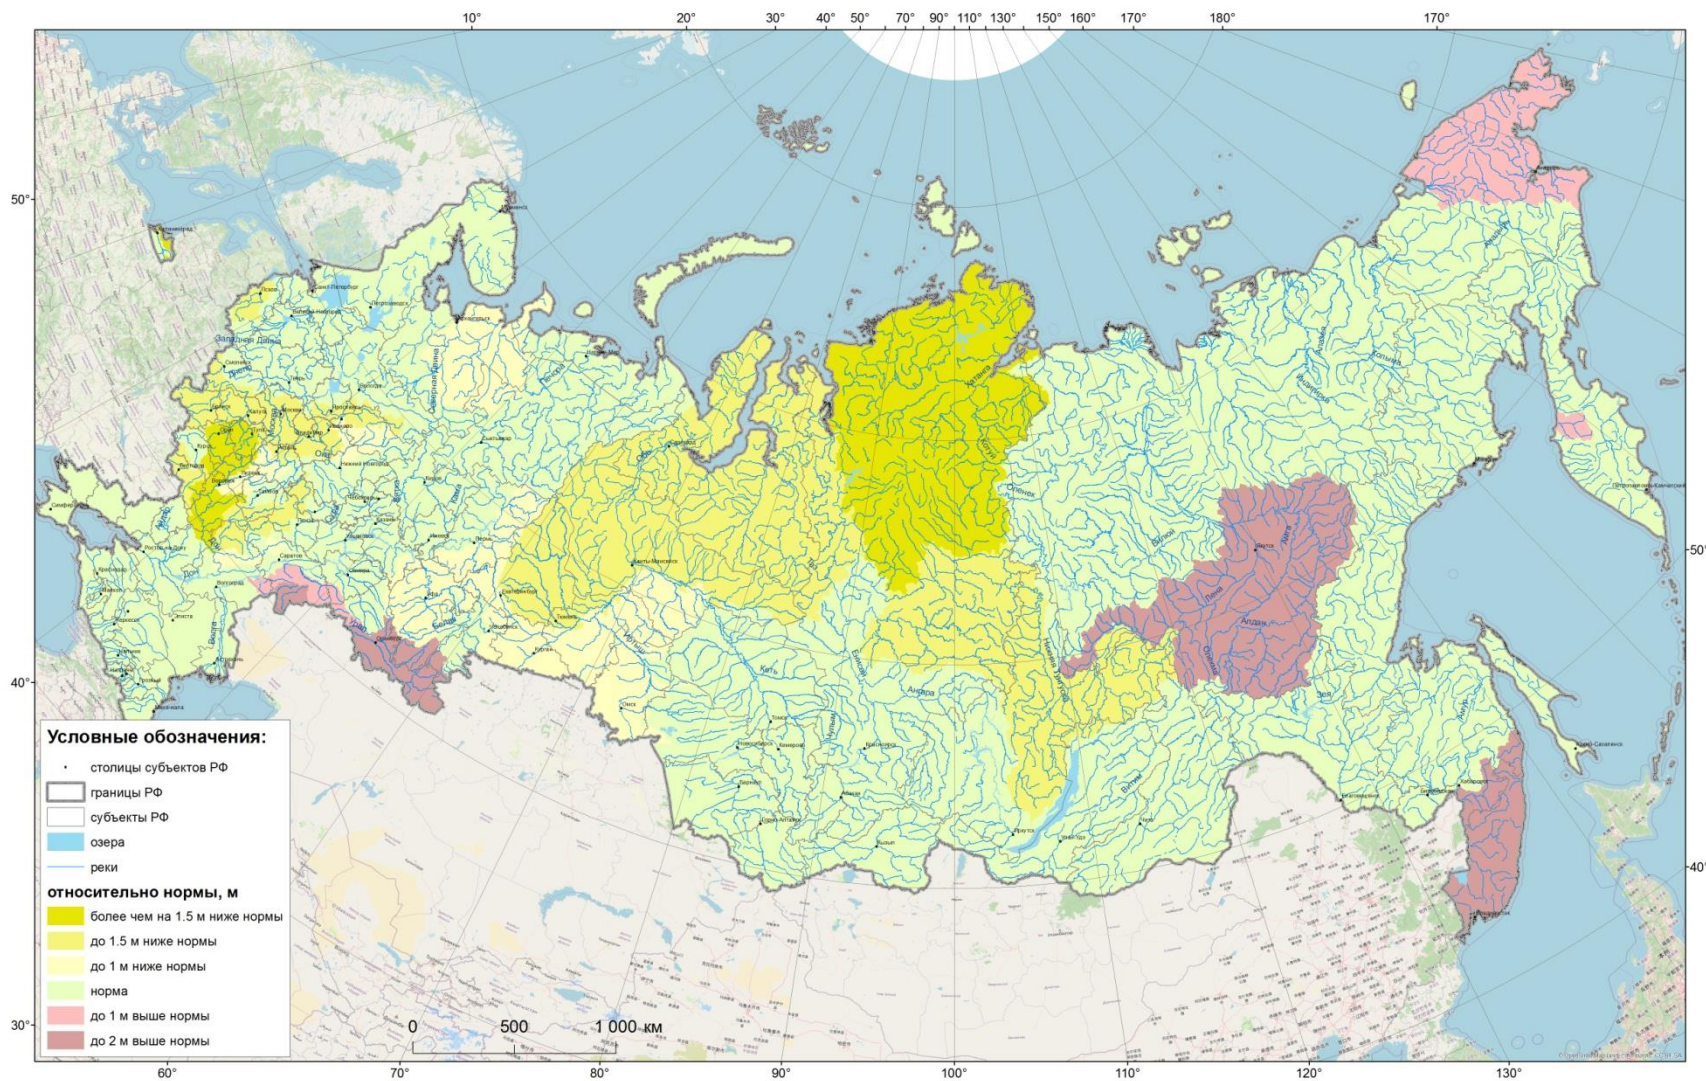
10° 20° 30° 40° 50° 70° 90° 110° 130° 150° 160° 170° 180° 170°

50°
40°
30°

50°
40°

60° 70° 80° 90° 100° 110° 120° 130°

Лена
Алдан
Олекма
Зея
Амур
Енисей
Ангара
Обь
Иртыш
Кеть
Чулым
Витим
Нижняя Тунгуска
Котуй
Хатанга
Оленёк
Вилюй
Колыма
Анадырь
Индигирка
Печора
Северная Двина
Вычегда
Кама
Белая
Волга
Дон
Ока
Днепр
Урал
Тобол
Ишим
Западная Двина

Условные обозначения:
столицы субъектов РФ
границы РФ
субъекты РФ
озера
реки
относительно нормы, м
более чем на 1.5 м ниже нормы
до 1.5 м ниже нормы
до 1 м ниже нормы
норма
до 1 м выше нормы
до 2 м выше нормы

0 500 1 000 км